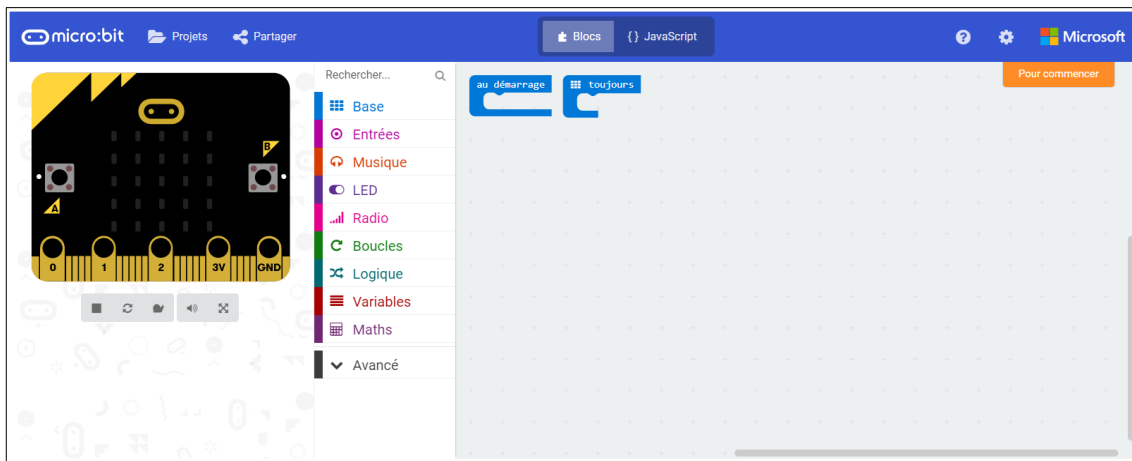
micro:bit Projets Partager

Blocs {} JavaScript

Microsoft

Pour commencer

Rechercher...

Base
Entrées
Musique
LED
Radio
Boucles
Logique
Variables
Maths
Avancé

au démarrage

toujours

B
A
0 1 2 3V GND